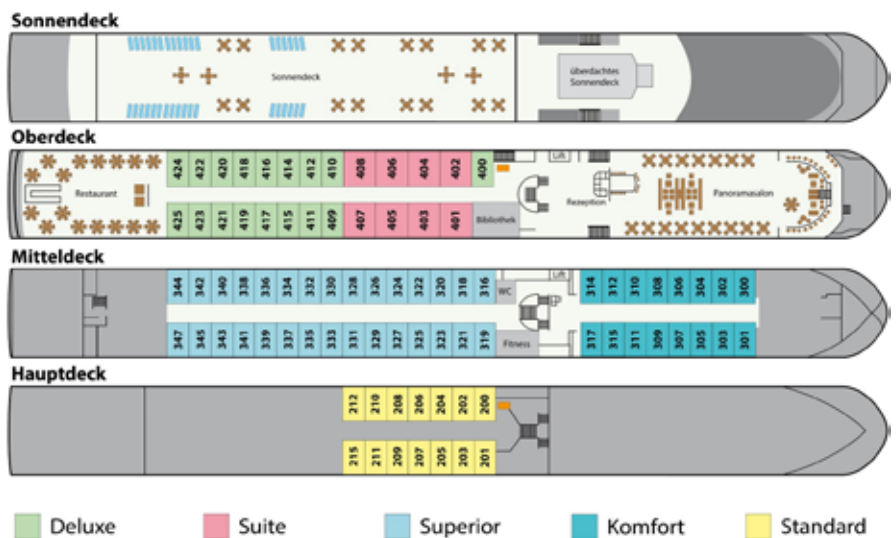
Sonnendeck

Sonnendeck

überdachtes Sonnendeck

Oberdeck

Restaurant

424 422 420 418 416 414 412 410 408 406 404 402 400

425 423 421 419 417 415 411 409 407 405 403 401

Bibliothek

Lift

Rezeption

Panoramasalon

Mitteldeck

344 342 340 338 336 334 332 330 328 326 324 322 320 318 316

WC

Lift

314 312 310 308 306 304 302 300

347 345 343 341 339 337 335 333 331 329 327 325 323 321 319

Fitness

317 315 311 309 307 305 303 301

Hauptdeck

212 210 208 206 204 202 200

215 211 209 207 205 203 201

Deluxe Suite Superior Komfort Standard